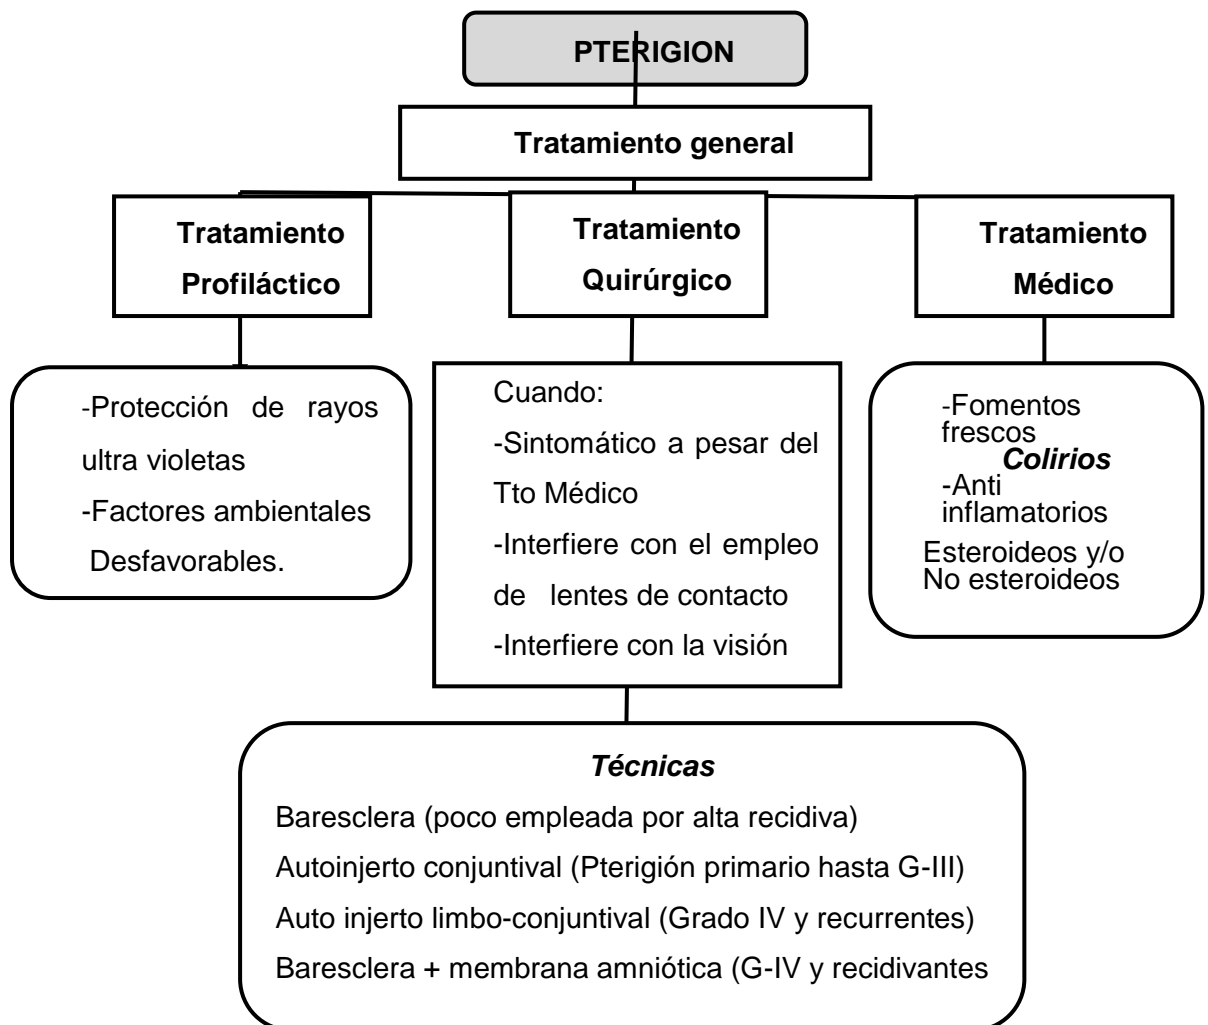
PTERIGION

Tratamiento general

Tratamiento Profiláctico

Tratamiento Quirúrgico

Tratamiento Médico

-Protección de rayos ultra violetas
-Factores ambientales Desfavorables.

Cuando:
-Sintomático a pesar del Tto Médico
-Interfiere con el empleo de lentes de contacto
-Interfiere con la visión

-Fomentos frescos
Colirios
-Anti inflamatorios
Esteroideos y/o No esteroideos

Técnicas
Baresclera (poco empleada por alta recidiva)
Autoinjerto conjuntival (Pterigión primario hasta G-III)
Auto injerto limbo-conjuntival (Grado IV y recurrentes)
Baresclera + membrana amniótica (G-IV y recidivantes